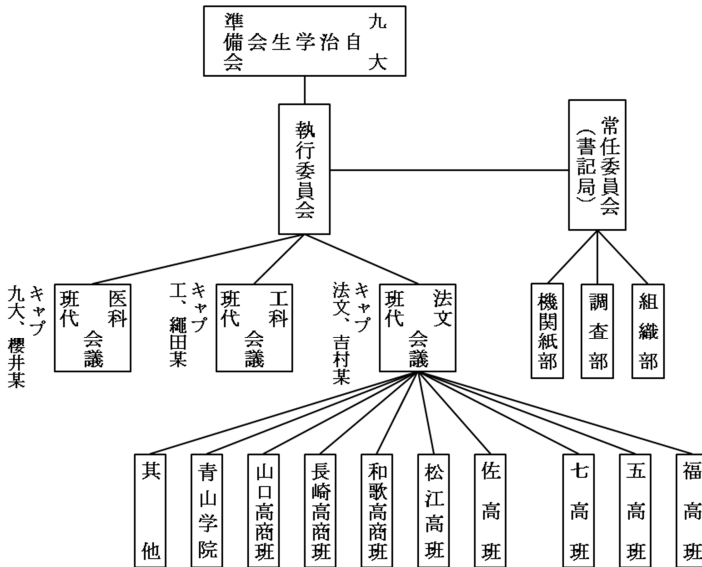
九大自治学生会準備会

執行委員会

常任委員会（書記局）

医科班代会議

キャップ 九大、櫻井某

工科班代会議

キャップ 工、縄田某

法文班代会議

キャップ 法文、吉村某

機関紙部

調査部

組織部

其他

青山学院

山口高商班

長崎高商班

和歌高商班

松江高班

佐高班

七高班

五高班

福高班